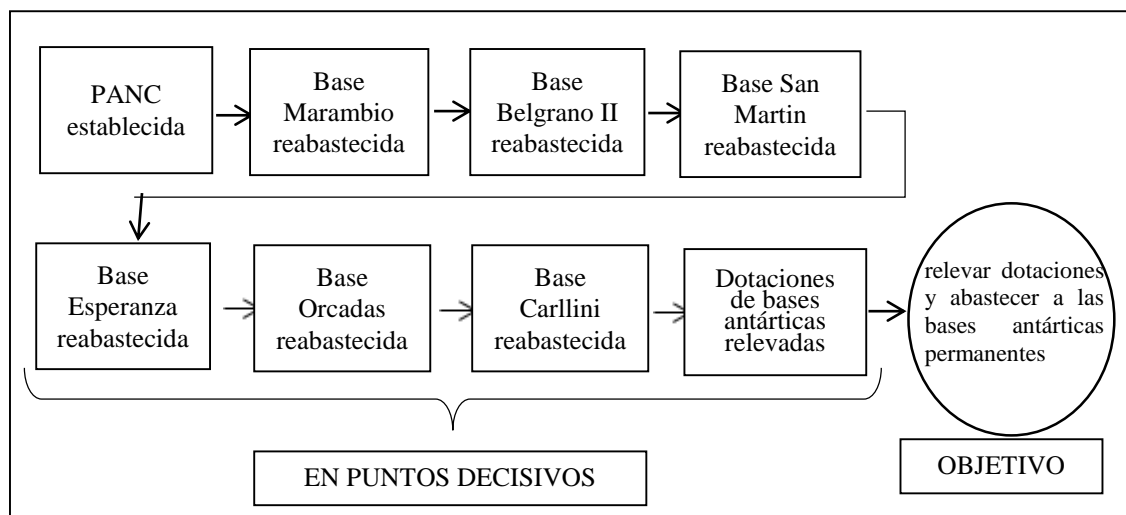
PANC establecida

Base Marambio reabastecida

Base Belgrano II reabastecida

Base San Martin reabastecida

Base Esperanza reabastecida

Base Orcadas reabastecida

Base Carllini reabastecida

Dotaciones de bases antárticas relevadas

relevar dotaciones y abastecer a las bases antárticas permanentes

EN PUNTOS DECISIVOS

OBJETIVO